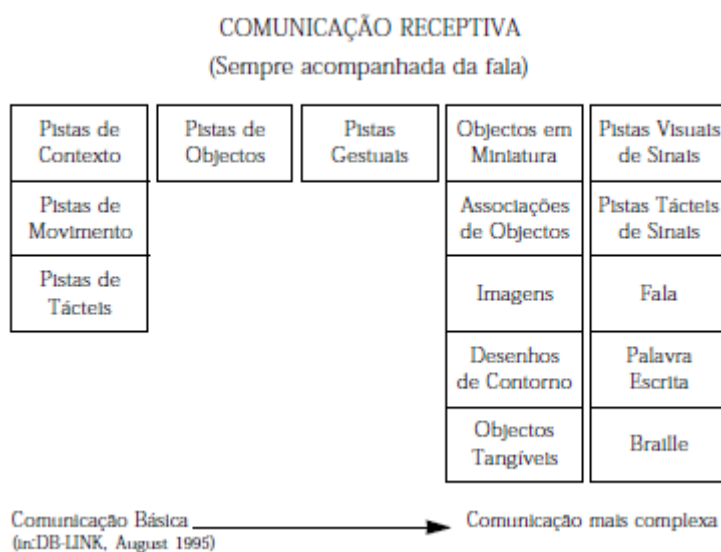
COMUNICAÇÃO RECEPTIVA

(Sempre acompanhada da fala)

| Pistas de Contexto | Pistas de Objectos | Pistas Gestuais | Objectos em Miniatura | Pistas Visuais de Sinais |
|---|---|---|---|---|
| Pistas de Movimento | | | Associações de Objectos | Pistas Tácteis de Sinais |
| Pistas de Tácteis | | | Imagens | Fala |
| | | | Desenhos de Contorno | Palavra Escrita |
| | | | Objectos Tangíveis | Braille |

Comunicação Básica → Comunicação mais complexa
(in:DB-LINK, August 1995)